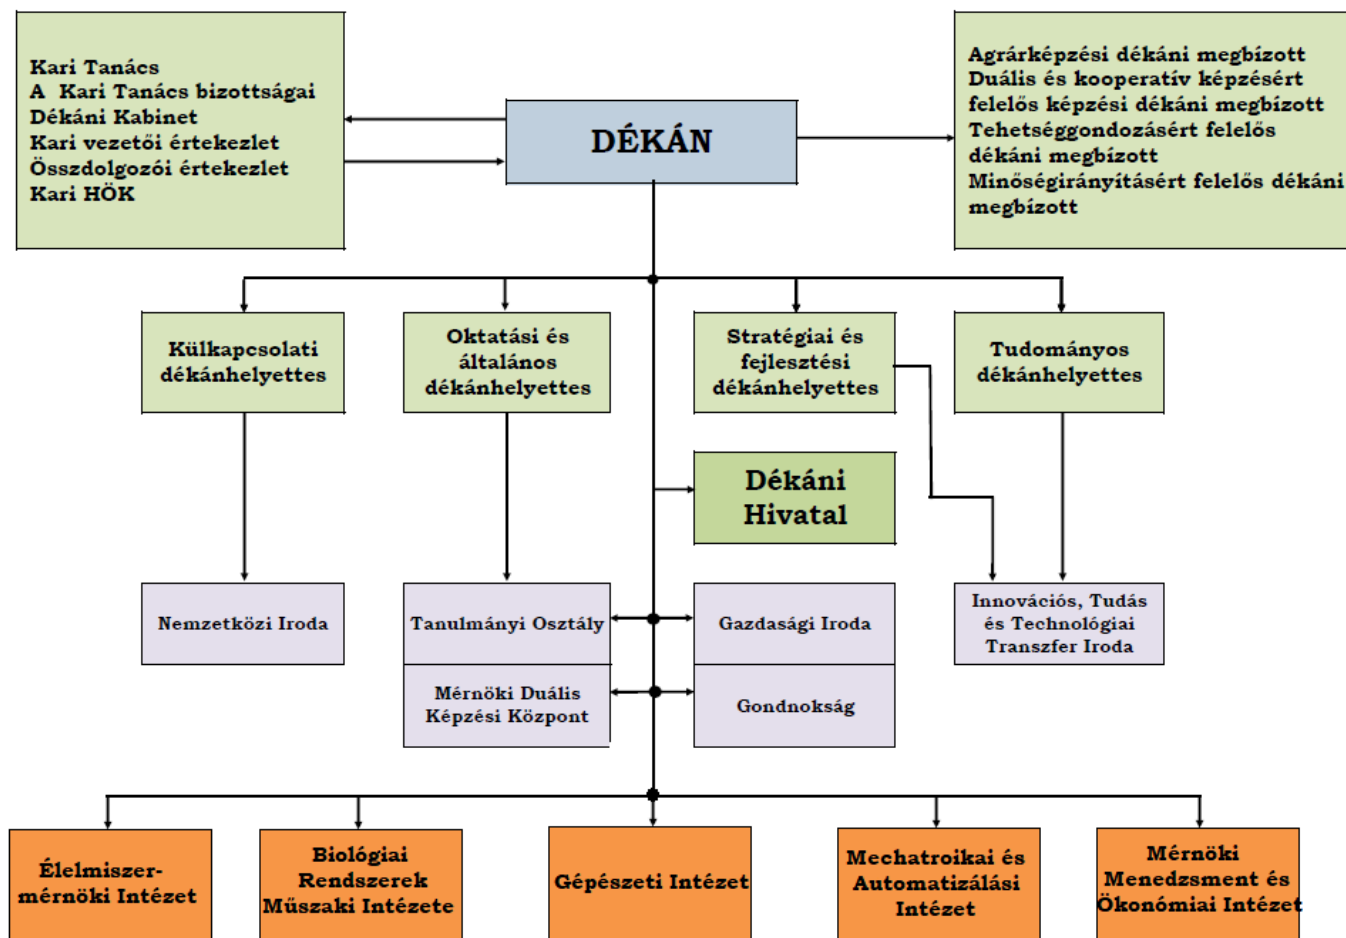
Kari Tanács
A Kari Tanács bizottságai
Dékáni Kabinet
Kari vezetői értekezlet
Összdolgozói értekezlet
Kari HÖK

DÉKÁN

Agrárképzési dékáni megbízott
Duális és kooperatív képzésért felelős képzési dékáni megbízott
Tehetséggondozásért felelős dékáni megbízott
Minőségirányításért felelős dékáni megbízott

Külkapcsolati dékánhelyettes

Oktatási és általános dékánhelyettes

Stratégiai és fejlesztési dékánhelyettes

Tudományos dékánhelyettes

Dékáni Hivatal

Nemzetközi Iroda

Tanulmányi Osztály

Gazdasági Iroda

Innovációs, Tudás és Technológiai Transzfer Iroda

Mérnöki Duális Képzési Központ

Gondnokság

Élelmiszer-mérnöki Intézet

Biológiai Rendszerek Műszaki Intézete

Gépészeti Intézet

Mechatroikai és Automatizálási Intézet

Mérnöki Menedzsment és Ökonómiai Intézet